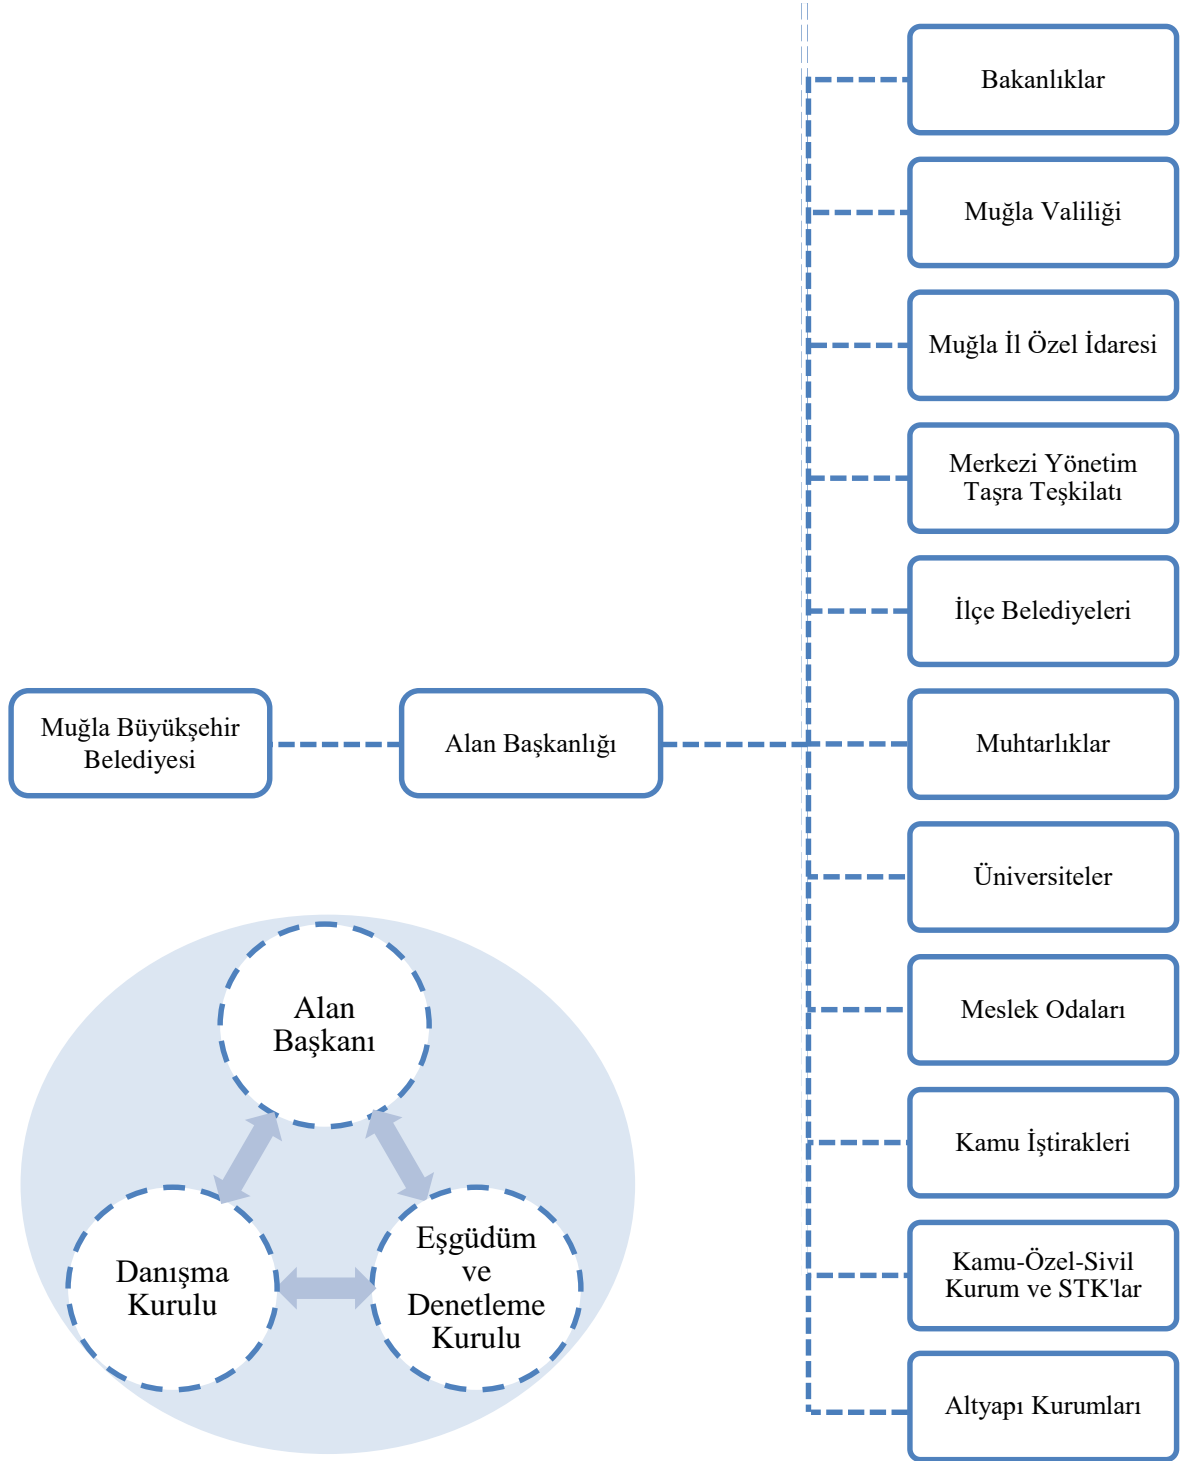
Muğla Büyükşehir Belediyesi

Alan Başkanlığı

Bakanlıklar

Muğla Valiliği

Muğla İl Özel İdaresi

Merkezi Yönetim Taşra Teşkilatı

İlçe Belediyeleri

Muhtarlıklar

Üniversiteler

Meslek Odaları

Kamu İştirakleri

Kamu-Özel-Sivil Kurum ve STK'lar

Altyapı Kurumları

Alan Başkanı

Danışma Kurulu

Eşgüdüm ve Denetleme Kurulu